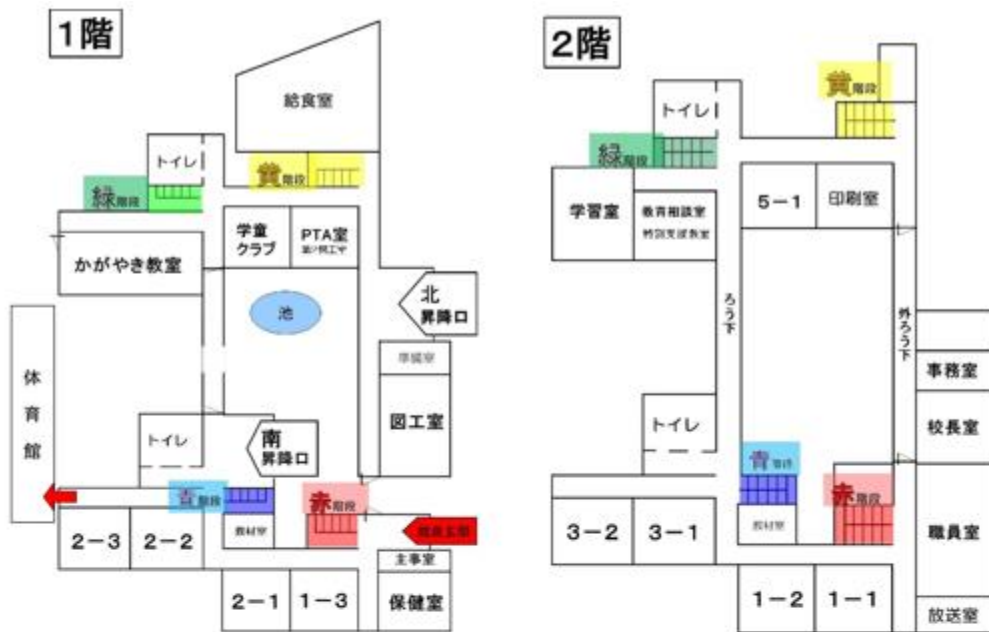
1階

給食室

トイレ

黄階段

緑階段

学童クラブ

PTA室

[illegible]

かがやき教室

北
昇降口

池

準備室

体育館

図工室

トイレ

南
昇降口

青階段

赤階段

教材室

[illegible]

2−3

2−2

主事室

2−1

1−3

保健室

2階

黄階段

トイレ

緑階段

学習室

教育相談室
特別支援教室

5−1

印刷室

ろう下

外ろう下

事務室

校長室

トイレ

青階段

赤階段

3−2

3−1

教材室

職員室

1−2

1−1

放送室